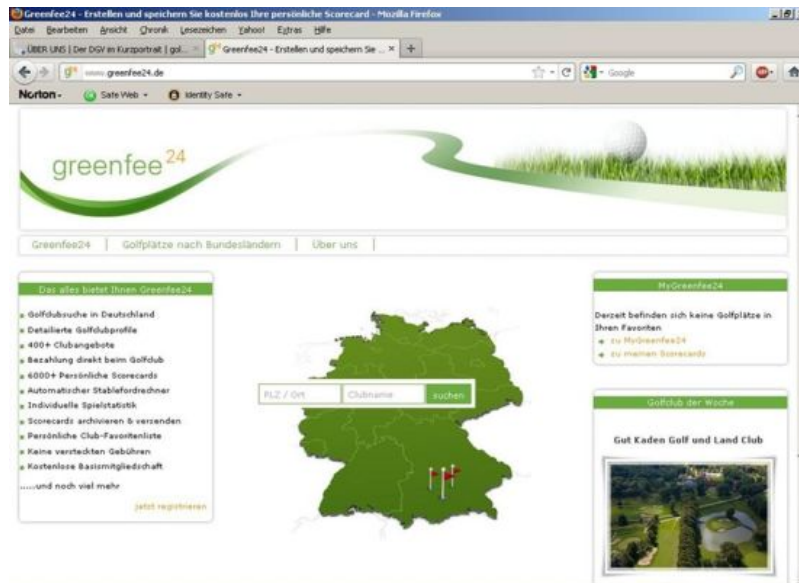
Greenfee24 - Erstellen und speichern Sie kostenlos Ihre persönliche Scorecard - Mozilla Firefox

Datei Bearbeiten Ansicht Chronik Lesezeichen Yahoo! Extras Hilfe

ÜBER UNS | Der DGV im Kurzportrait | gol... × Greenfee24 - Erstellen und speichern Sie ... × +

www.greenfee24.de

Google

Norton - Safe Web - Identity Safe -

greenfee24

Greenfee24 | Golfplätze nach Bundesländern | Über uns |

Das alles bietet Ihnen Greenfee24

Golfclubsuche in Deutschland
Detailierte Golfclubprofile
400+ Clubangebote
Bezahlung direkt beim Golfclub
6000+ Persönliche Scorecards
Automatischer Stablefordrechner
Individuelle Spielstatistik
Scorecards archivieren & versenden
Persönliche Club-Favoritenliste
Keine versteckten Gebühren
Kostenlose Basismitgliedschaft
.....und noch viel mehr

jetzt registrieren

PLZ / Ort Clubname suchen

MyGreenfee24

Derzeit befinden sich keine Golfplätze in Ihren Favoriten
zu MyGreenfee24
zu meinen Scorecards

Golfclub der Woche

Gut Kaden Golf und Land Club